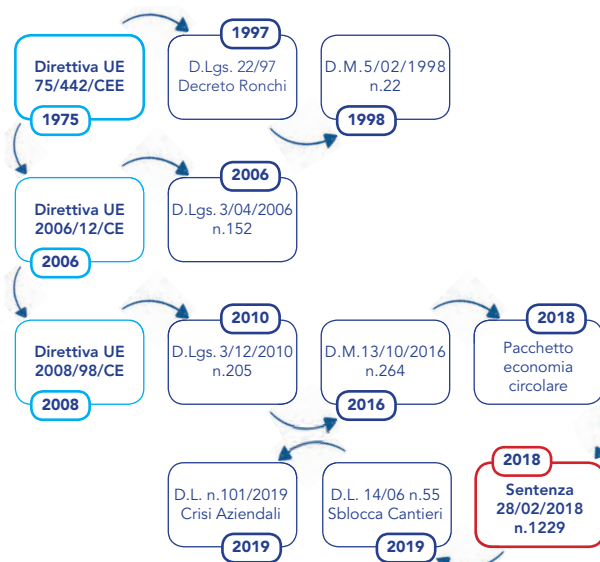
Direttiva UE 75/442/CEE
1975

1997
D.Lgs. 22/97 Decreto Ronchi

D.M.5/02/1998 n.22
1998

Direttiva UE 2006/12/CE
2006

2006
D.Lgs. 3/04/2006 n.152

Direttiva UE 2008/98/CE
2008

2010
D.Lgs. 3/12/2010 n.205

D.M.13/10/2016 n.264
2016

2018
Pacchetto economia circolare

D.L. n.101/2019 Crisi Aziendali
2019

D.L. 14/06 n.55 Sblocca Cantieri
2019

2018
Sentenza 28/02/2018 n.1229